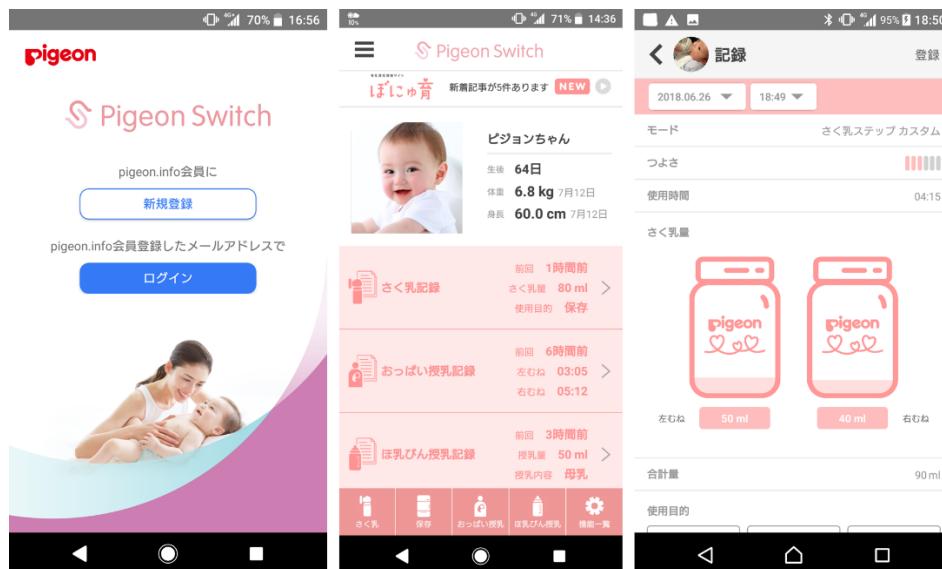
4G 70% 16:56

pigeon

Pigeon Switch

pigeon.info会員に

新規登録

pigeon.info会員登録したメールアドレスで

ログイン

4G 71% 14:36

Pigeon Switch

ぼにゅ育

新着記事が5件あります NEW

ピジョンちゃん

生後 64日

体重 6.8 kg 7月12日

身長 60.0 cm 7月12日

さく乳記録

前回 1時間前

さく乳量 80 ml

使用目的 保存

おっぱい授乳記録

前回 6時間前

左むね 03:05

右むね 05:12

ほ乳びん授乳記録

前回 3時間前

授乳量 50 ml

授乳内容 母乳

さく乳 保存 おっぱい授乳 ほ乳びん授乳 機能一覧

4G 95% 18:50

記録

登録

2018.06.26

18:49

モード さく乳ステップ カスタム

つよさ

使用時間 04:15

さく乳量

pigeon

pigeon

左むね 50 ml

40 ml 右むね

合計量 90 ml

使用目的